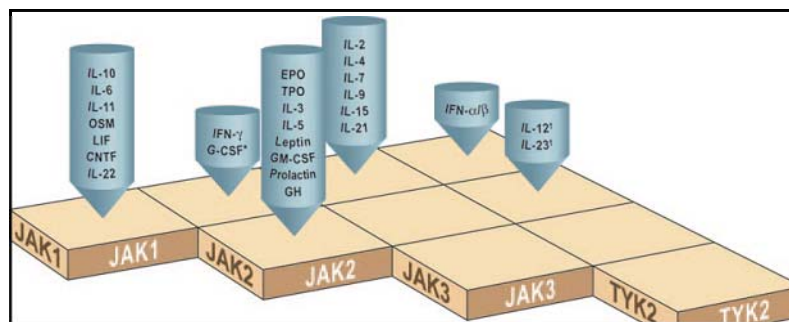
IL-10
IL-6
IL-11
OSM
LIF
CNTF
IL-22

IFN-$\gamma$
G-CSF*

EPO
TPO
IL-3
IL-5
Leptin
GM-CSF
Prolactin
GH

IL-2
IL-4
IL-7
IL-9
IL-15
IL-21

IFN-$\alpha/\beta$

IL-12†
IL-23†

JAK1
JAK1
JAK2
JAK2
JAK3
JAK3
TYK2
TYK2